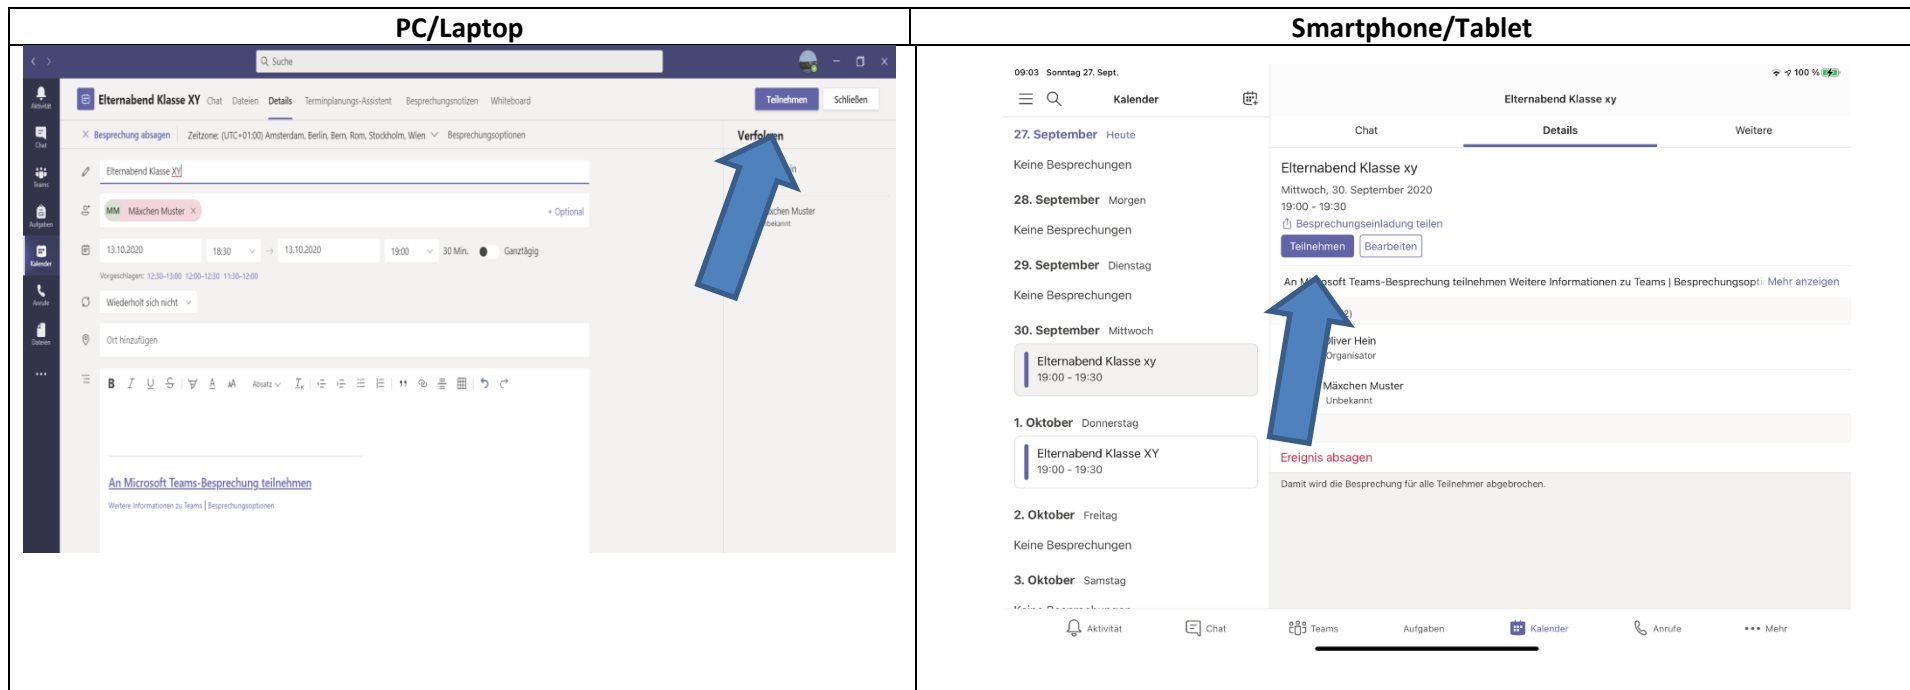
| PC/Laptop | Smartphone/Tablet |
|---|---|

Suche

Aktivität
Chat
Teams
Aufgaben
Kalender
Anrufe
Dateien
...

Elternabend Klasse XY Chat Dateien Details Terminplanungs-Assistent Besprechungsnotizen Whiteboard

Teilnehmen Schließen

Besprechung absagen Zeitzone: (UTC+01:00) Amsterdam, Berlin, Bern, Rom, Stockholm, Wien Besprechungsoptionen

Verfolgen

Elternabend Klasse XY

MM Mäxchen Muster

+ Optional

13.10.2020 18:30 → 13.10.2020 19:00 30 Min. Ganztägig

Vorgeschlagen: 12:30–13:00 12:00–12:30 11:30–12:00

Wiederholt sich nicht

Ort hinzufügen

B I U S Absatz

An Microsoft Teams-Besprechung teilnehmen

Weitere Informationen zu Teams | Besprechungsoptionen

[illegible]xchen Muster
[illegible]bekannt

09:03 Sonntag 27. Sept.

100 %

Kalender

27. September Heute
Keine Besprechungen

28. September Morgen
Keine Besprechungen

29. September Dienstag
Keine Besprechungen

30. September Mittwoch
Elternabend Klasse xy
19:00 - 19:30

1. Oktober Donnerstag
Elternabend Klasse XY
19:00 - 19:30

2. Oktober Freitag
Keine Besprechungen

3. Oktober Samstag

Elternabend Klasse xy

Chat Details Weitere

Elternabend Klasse xy
Mittwoch, 30. September 2020
19:00 - 19:30
Besprechungseinladung teilen

Teilnehmen Bearbeiten

An M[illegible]soft Teams-Besprechung teilnehmen Weitere Informationen zu Teams | Besprechungsopti Mehr anzeigen

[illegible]2)

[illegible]liver Hein
Organisator

Mäxchen Muster
Unbekannt

Ereignis absagen

Damit wird die Besprechung für alle Teilnehmer abgebrochen.

Aktivität Chat Teams Aufgaben Kalender Anrufe Mehr